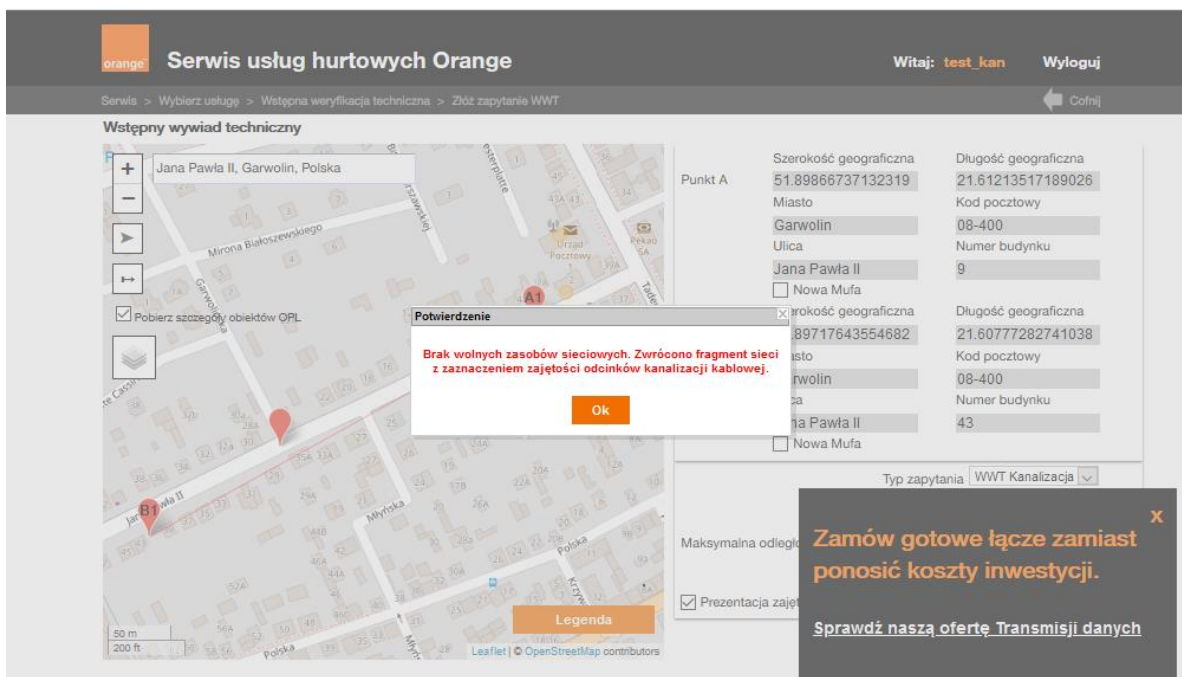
orange

Serwis usług hurtowych Orange

Witaj: test_kan Wyloguj

Serwis > Wybierz usługę > Wstępna weryfikacja techniczna > Złóż zapytanie WWT

Cofnij

Wstępny wywiad techniczny

Jana Pawła II, Garwolin, Polska

Mirona Białoszewskiego

Garwolińska

Urząd Pocztowy

Pekao SA

A1

Pobierz szczegóły obiektów OPL

B1

Jana Pawła II

Młyńska

Polska

Legenda

50 m
200 ft

Leaflet | © OpenStreetMap contributors

Punkt A

Szerokość geograficzna
51.89866737132319

Długość geograficzna
21.61213517189026

Miasto
Garwolin

Kod pocztowy
08-400

Ulica
Jana Pawła II

Numer budynku
9

Nowa Mufa

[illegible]erokość geograficzna
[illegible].89717643554682

Długość geograficzna
21.60777282741038

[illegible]asto
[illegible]rwolin

Kod pocztowy
08-400

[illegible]ca
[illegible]na Pawła II

Numer budynku
43

Nowa Mufa

Typ zapytania WWT Kanalizacja

Maksymalna odległo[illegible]

Prezentacja zajęt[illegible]

Potwierdzenie

Brak wolnych zasobów sieciowych. Zwrócono fragment sieci z zaznaczeniem zajętości odcinków kanalizacji kablowej.

Ok

x

Zamów gotowe łącze zamiast ponosić koszty inwestycji.

Sprawdź naszą ofertę Transmisji danych